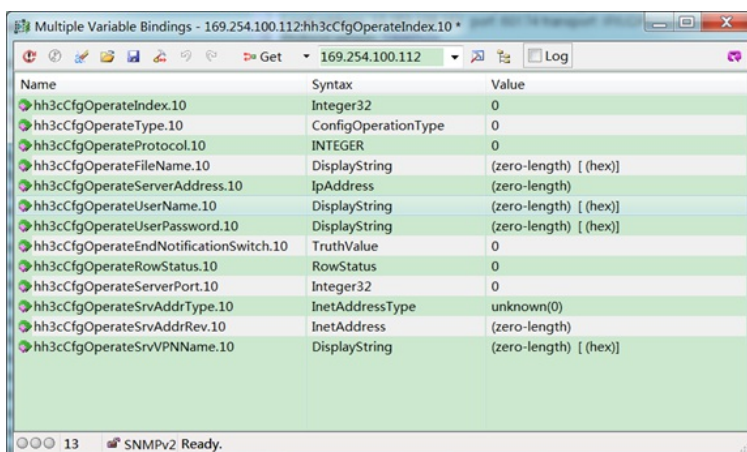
Multiple Variable Bindings - 169.254.100.112:hh3cCfgOperateIndex.10 *

Get 169.254.100.112 Log

| Name | Syntax | Value |
|---|---|---|
| hh3cCfgOperateIndex.10 | Integer32 | 0 |
| hh3cCfgOperateType.10 | ConfigOperationType | 0 |
| hh3cCfgOperateProtocol.10 | INTEGER | 0 |
| hh3cCfgOperateFileName.10 | DisplayString | (zero-length) [ (hex)] |
| hh3cCfgOperateServerAddress.10 | IpAddress | (zero-length) |
| hh3cCfgOperateUserName.10 | DisplayString | (zero-length) [ (hex)] |
| hh3cCfgOperateUserPassword.10 | DisplayString | (zero-length) [ (hex)] |
| hh3cCfgOperateEndNotificationSwitch.10 | TruthValue | 0 |
| hh3cCfgOperateRowStatus.10 | RowStatus | 0 |
| hh3cCfgOperateServerPort.10 | Integer32 | 0 |
| hh3cCfgOperateSrvAddrType.10 | InetAddressType | unknown(0) |
| hh3cCfgOperateSrvAddrRev.10 | InetAddress | (zero-length) |
| hh3cCfgOperateSrvVPNName.10 | DisplayString | (zero-length) [ (hex)] |

13 SNMPv2 Ready.